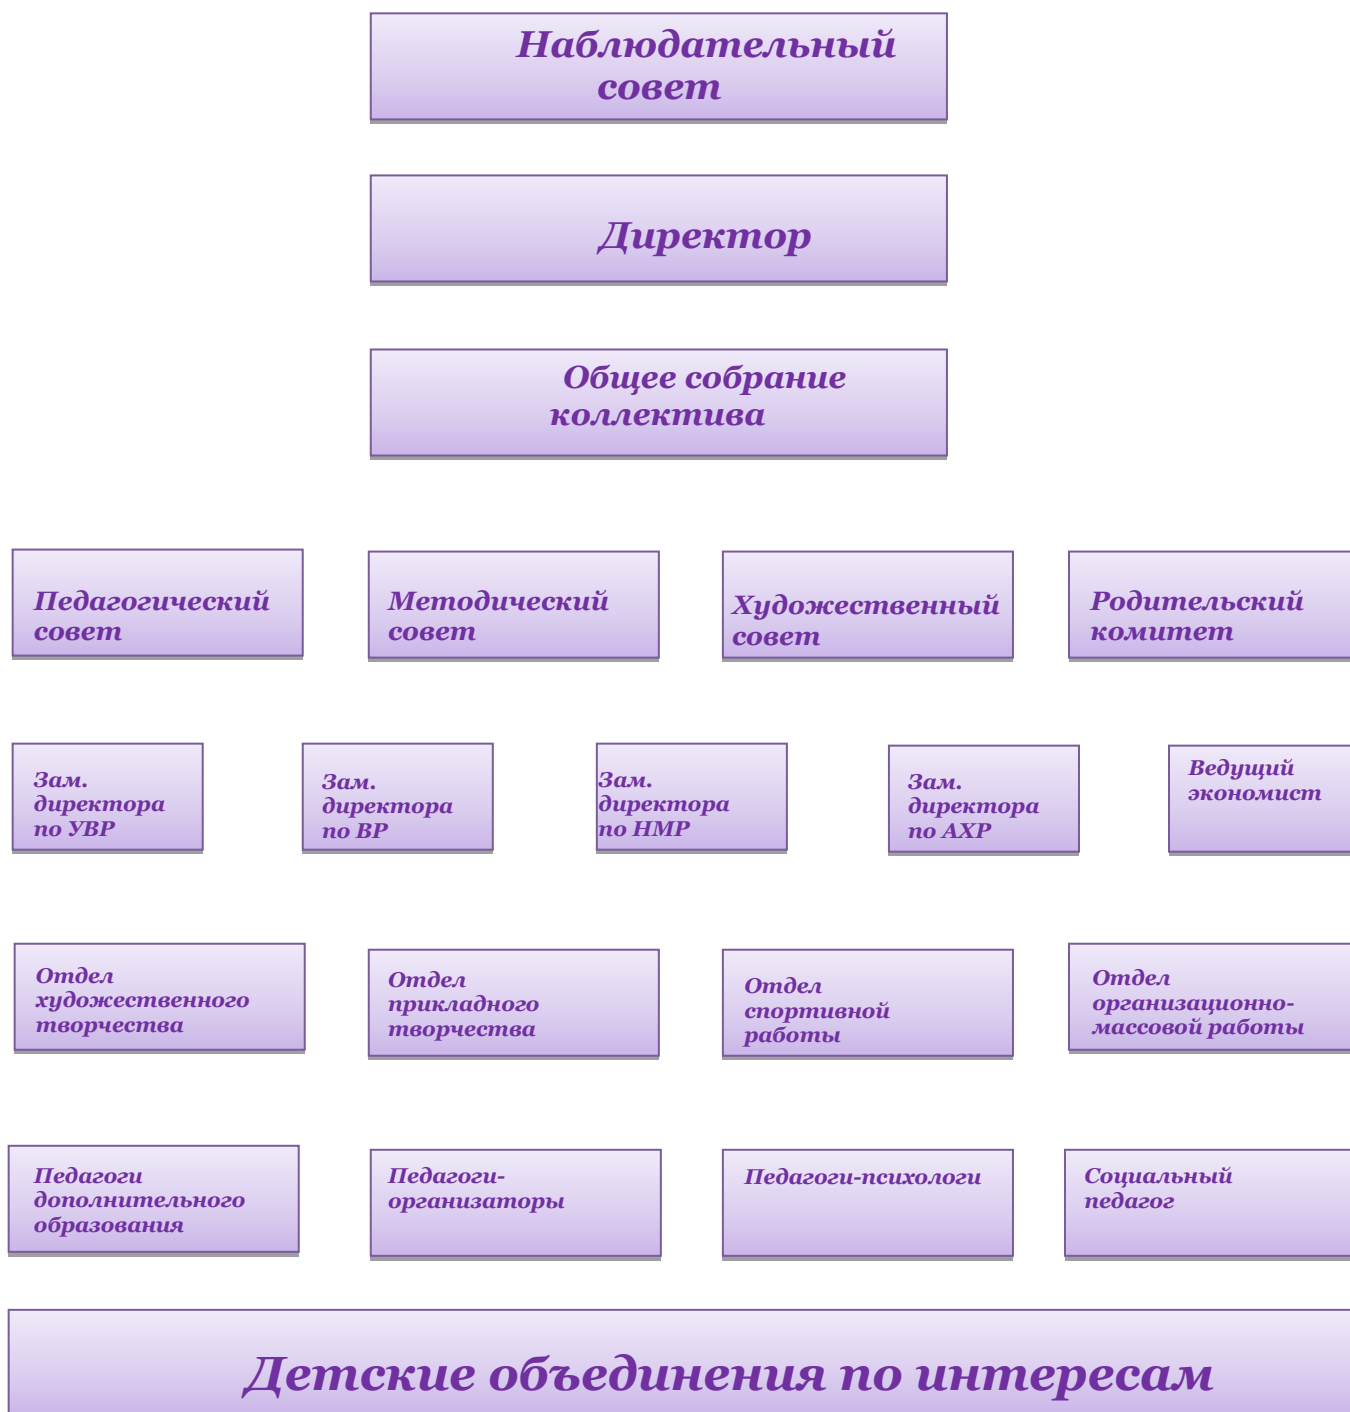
Наблюдательный совет

Директор

Общее собрание коллектива

Педагогический совет

Методический совет

Художественный совет

Родительский комитет

Зам. директора по УВР

Зам. директора по ВР

Зам. директора по НМР

Зам. директора по АХР

Ведущий экономист

Отдел художественного творчества

Отдел прикладного творчества

Отдел спортивной работы

Отдел организационно-массовой работы

Педагоги дополнительного образования

Педагоги-организаторы

Педагоги-психологи

Социальный педагог

Детские объединения по интересам